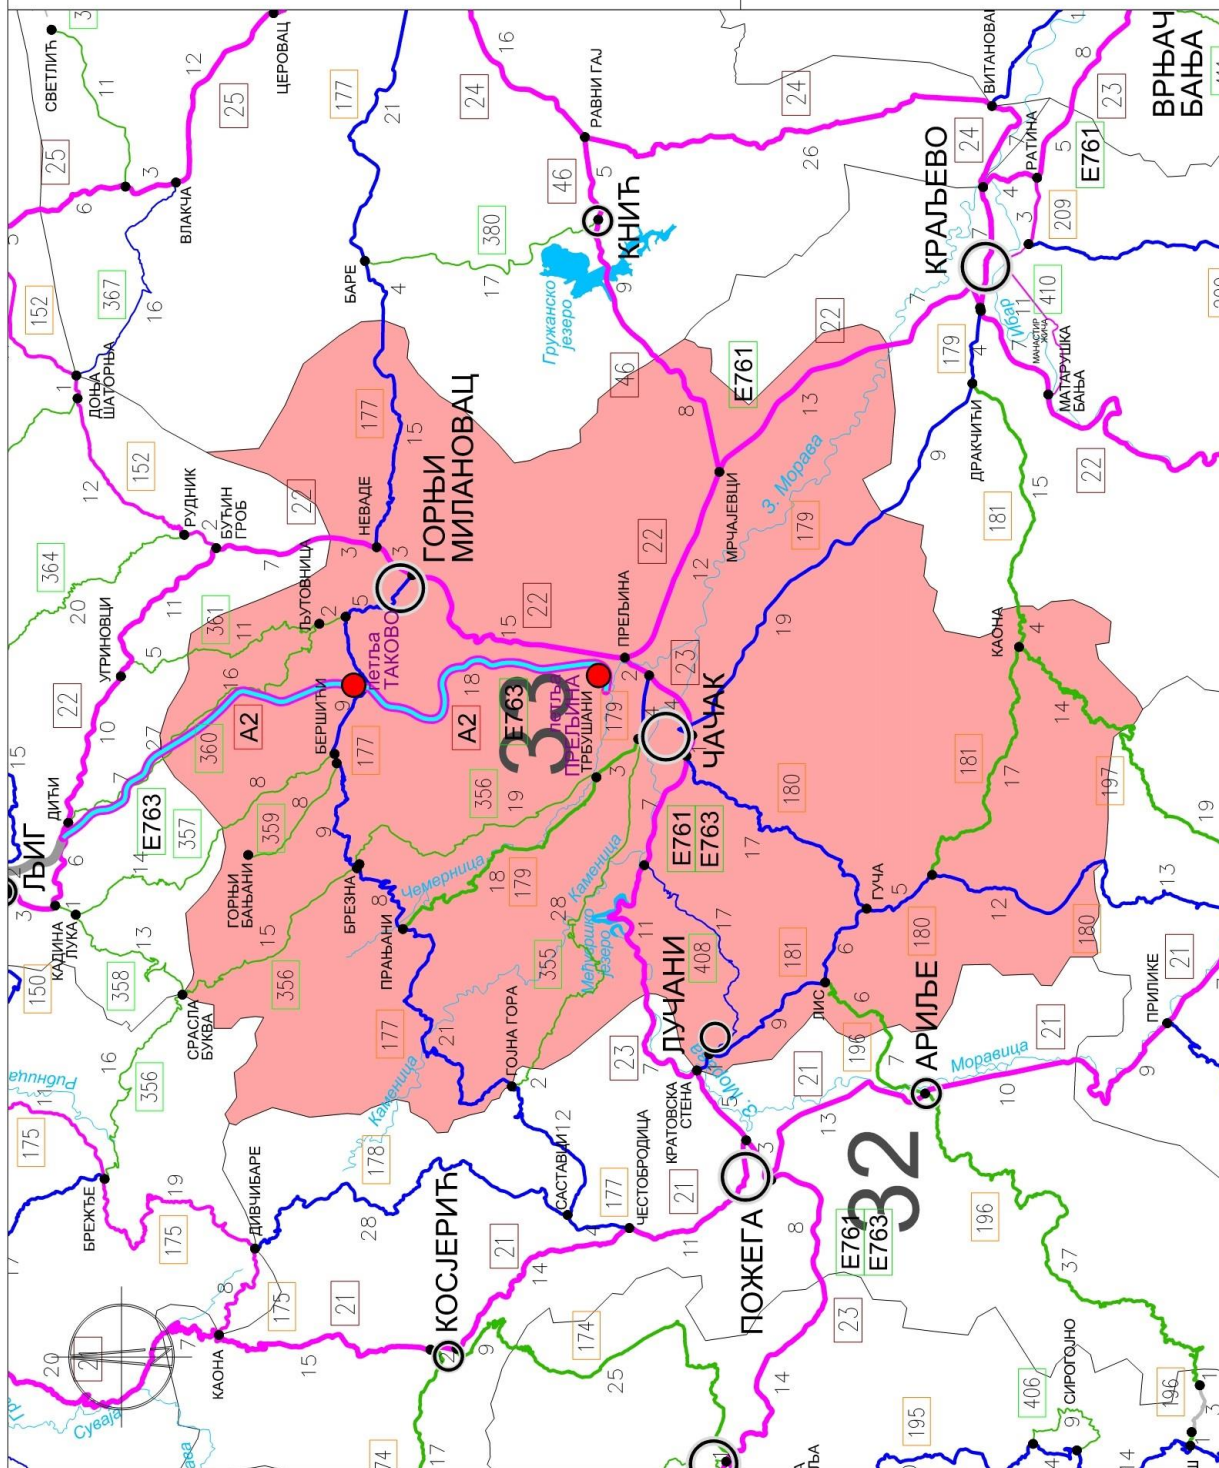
СВЕТЛИЋ
ЦЕРОВАЦ
ВЛАКЧА
ДОЊА ШАТОРЊА
РУДНИК
БУЋИН ГРОБ
УГРИНОВЦИ
ДИЋИ
ЉИГ
КАДИНА ЛУКА
СРАСЛА БУКВА
БРЕЖЂЕ
ДИВЧИБАРЕ
КАОНА
КОСЈЕРИЋ
БАРЕ
НЕВАДЕ
ГОРЊИ МИЛАНОВАЦ
ЉУТОВНИЦА
Петља ТАКОВО
БЕРШИЋИ
ГОРЊИ БАЊАНИ
БРЕЗНА
ПРАЊАНИ
ГОЈНА ГОРА
САСТАВЦИ
ЧЕСТОБРОДИЦА
КРАТОВСКА СТЕНА
ПОЖЕГА
ЛУЧАНИ
Петља ПРЕЉИНА
ТРБУШАНИ
ПРЕЉИНА
ЧАЧАК
МРЧАЈЕВЦИ
РАВНИ ГАЈ
КНИЋ
Гружанско језеро
КРАЉЕВО
ВИТАНОВАЦ
РАТИНА
МАНАСТИР ЖИЧА
МАТАРУШКА БАЊА
ВРЊАЧКА БАЊА
ДРАКЧИЋИ
КАОНА
ГУЧА
ЛИС
АРИЉЕ
ПРИЛИКЕ
СИРОГОЈНО
Западна Морава
З. Морава
Чемерница
Каменица
Међуврршко језеро
Моравица
Ибар
Сувај
Рибница
A2
E763
E761
33
32
25
152
367
364
361
360
359
357
358
356
150
175
177
178
179
180
181
196
197
355
408
410
209
380
46
24
22
23
21
174
195
406